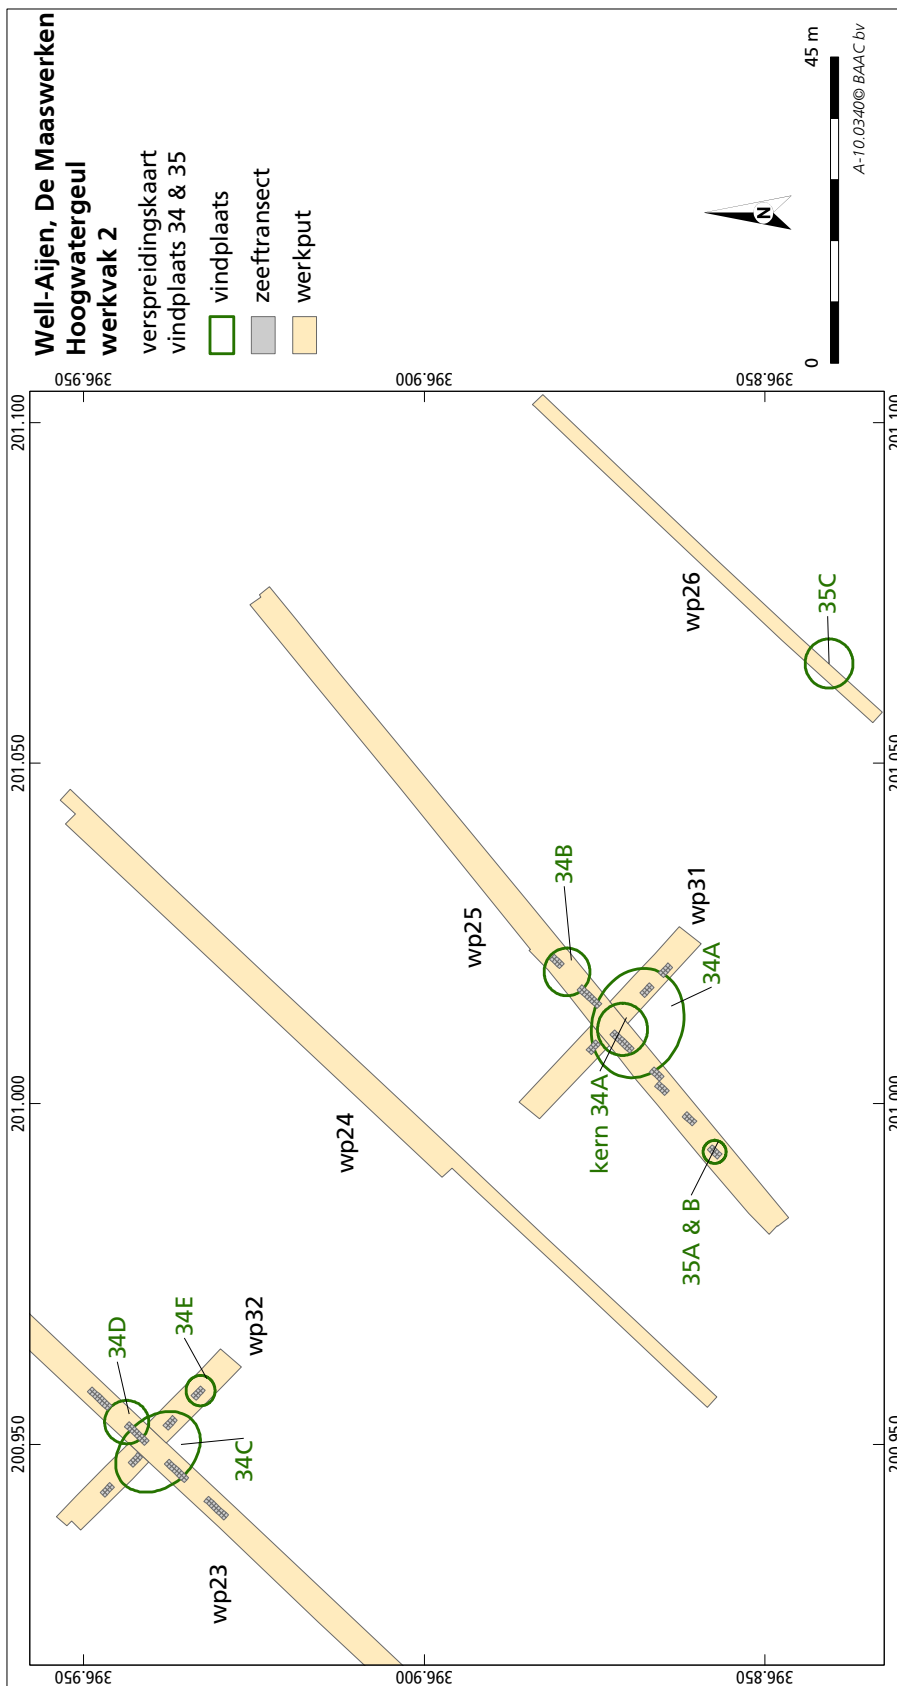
Well-Aijen, De Maaswerken
Hoogwatergeul
werkvak 2

verspreidingskaart
vindplaats 34 & 35

vindplaats
zeeftransect
werkput

0
45 m

A-10.0340© BAAC bv

396.950
396.900
396.850

201.100
201.050
201.000
200.950

wp26
35C
wp25
34B
wp31
34A
kern 34A
35A & B
wp24
wp32
34D
34E
34C
wp23

396.950
396.900
396.850
201.100
201.050
201.000
200.950